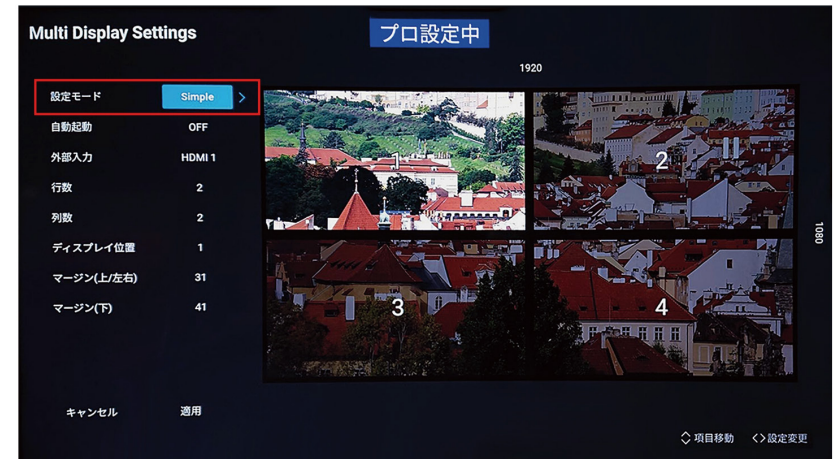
Multi Display Settings

プロ設定中

1920

1080

| | |
|---|---|
| 設定モード | Simple |
| 自動起動 | OFF |
| 外部入力 | HDMI 1 |
| 行数 | 2 |
| 列数 | 2 |
| ディスプレイ位置 | 1 |
| マージン(上/左右) | 31 |
| マージン(下) | 41 |

1

2

3

4

キャンセル

適用

項目移動

設定変更